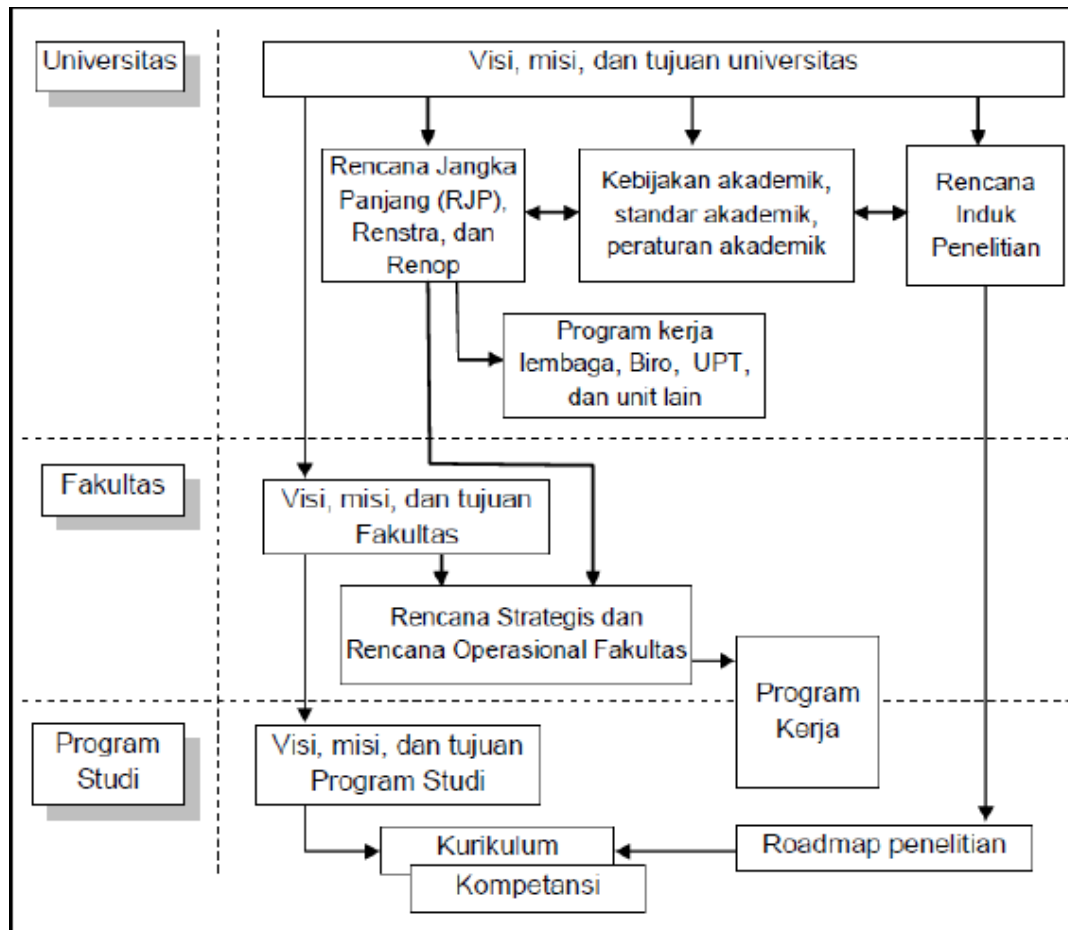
Universitas

Visi, misi, dan tujuan universitas

Rencana Jangka Panjang (RJP), Renstra, dan Renop

Kebijakan akademik, standar akademik, peraturan akademik

Rencana Induk Penelitian

Program kerja lembaga, Biro, UPT, dan unit lain

Fakultas

Visi, misi, dan tujuan Fakultas

Rencana Strategis dan Rencana Operasional Fakultas

Program Kerja

Program Studi

Visi, misi, dan tujuan Program Studi

Kurikulum

Kompetansi

Roadmap penelitian